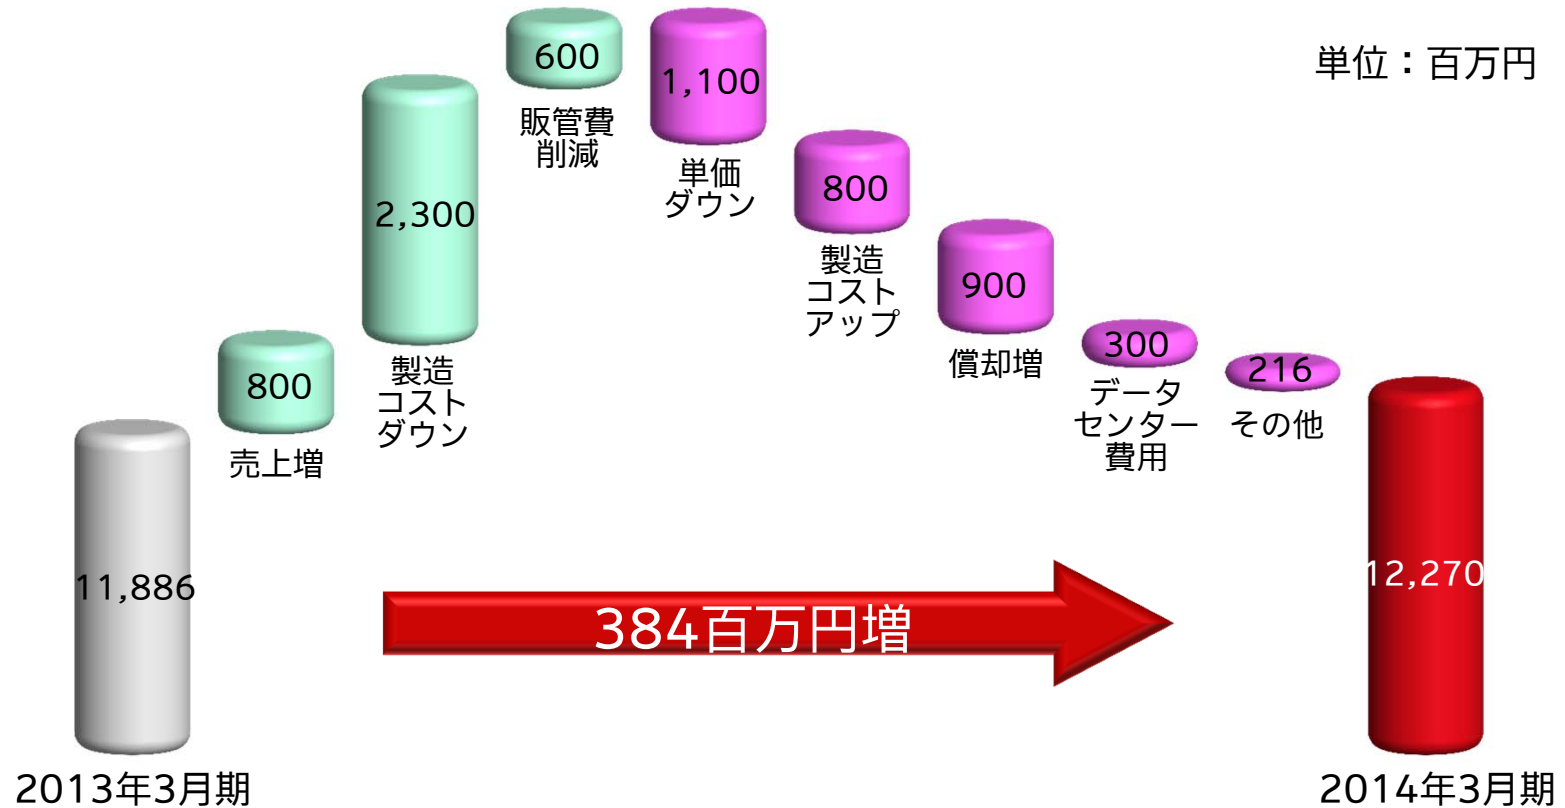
単位：百万円

11,886

800
売上増

2,300
製造
コスト
ダウン

600
販管費
削減

1,100
単価
ダウン

800
製造
コスト
アップ

900
償却増

300
データ
センター
費用

216
その他

12,270

384百万円増

2013年3月期

2014年3月期